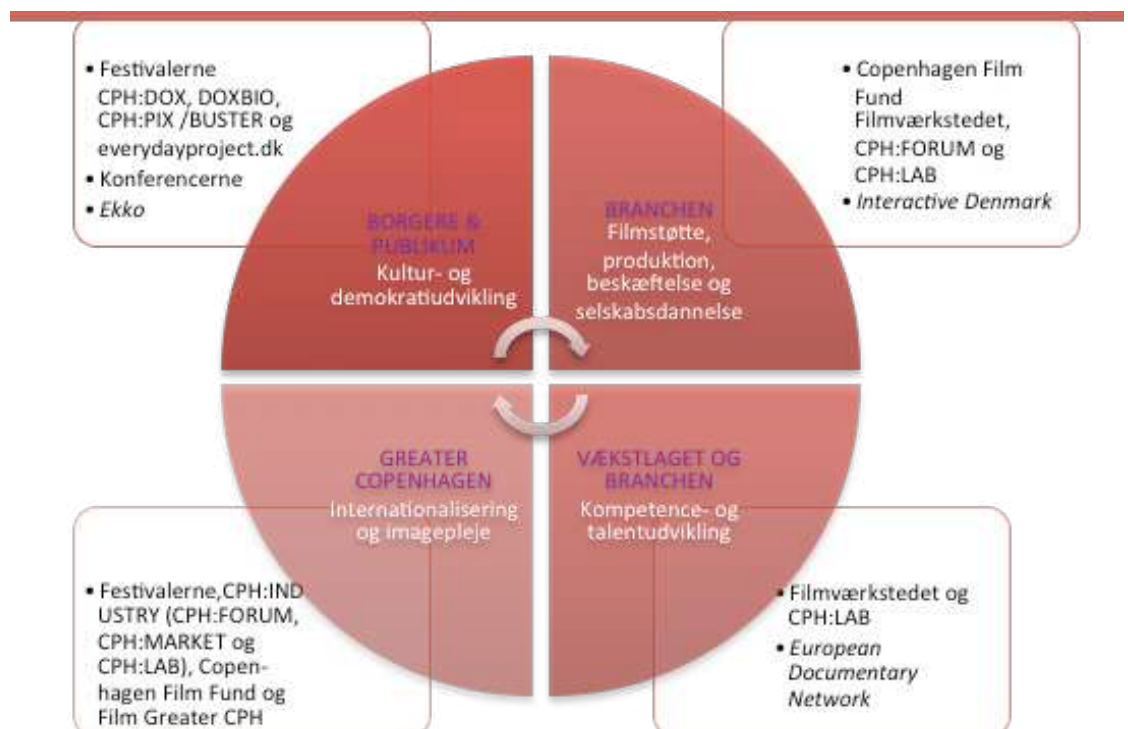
• Festivalerne CPH:DOX, DOXBIO, CPH:PIX /BUSTER og everydayproject.dk
• Konferencerne
• Ekko

• Copenhagen Film Fund Filmværkstedet, CPH:FORUM og CPH:LAB
• Interactive Denmark

BORGERE & PUBLIKUM
Kultur- og demokratiudvikling

BRANCHEN
Filmstøtte, produktion, beskæftelse og selskabsdannelse

GREATER COPENHAGEN
Internationalisering og imagepleje

VÆKSTLAGET OG BRANCHEN
Kompetence- og talentudvikling

• Festivalerne,CPH:INDUSTRY (CPH:FORUM, CPH:MARKET og CPH:LAB), Copenhagen Film Fund og Film Greater CPH

• Filmværkstedet og CPH:LAB
• European Documentary Network